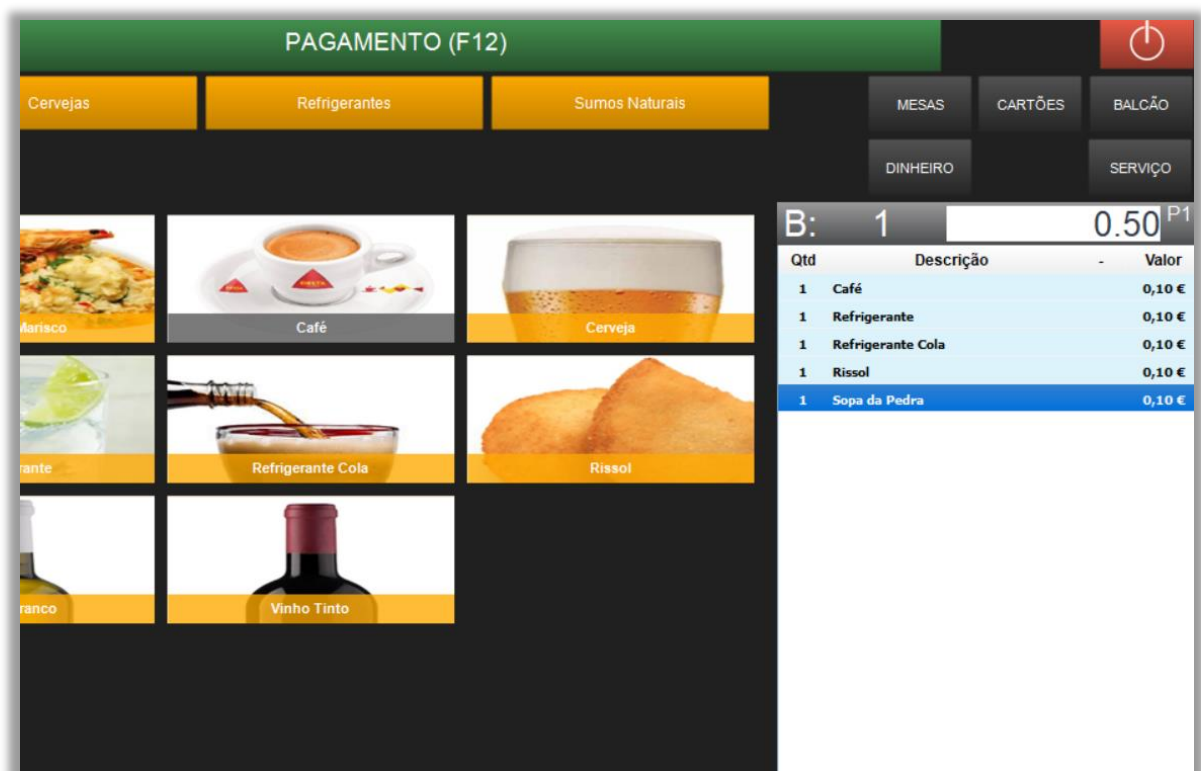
PAGAMENTO (F12)

Cervejas

Refrigerantes

Sumos Naturais

MESAS

CARTÕES

BALCÃO

DINHEIRO

SERVIÇO

Marisco

Café

Cerveja

rante

Refrigerante Cola

Rissol

ranco

Vinho Tinto

B: 1 0.50 P1

| Qtd | Descrição | - | Valor |
|---|---|---|---|
| 1 | Café | | 0,10 € |
| 1 | Refrigerante | | 0,10 € |
| 1 | Refrigerante Cola | | 0,10 € |
| 1 | Rissol | | 0,10 € |
| 1 | Sopa da Pedra | | 0,10 € |